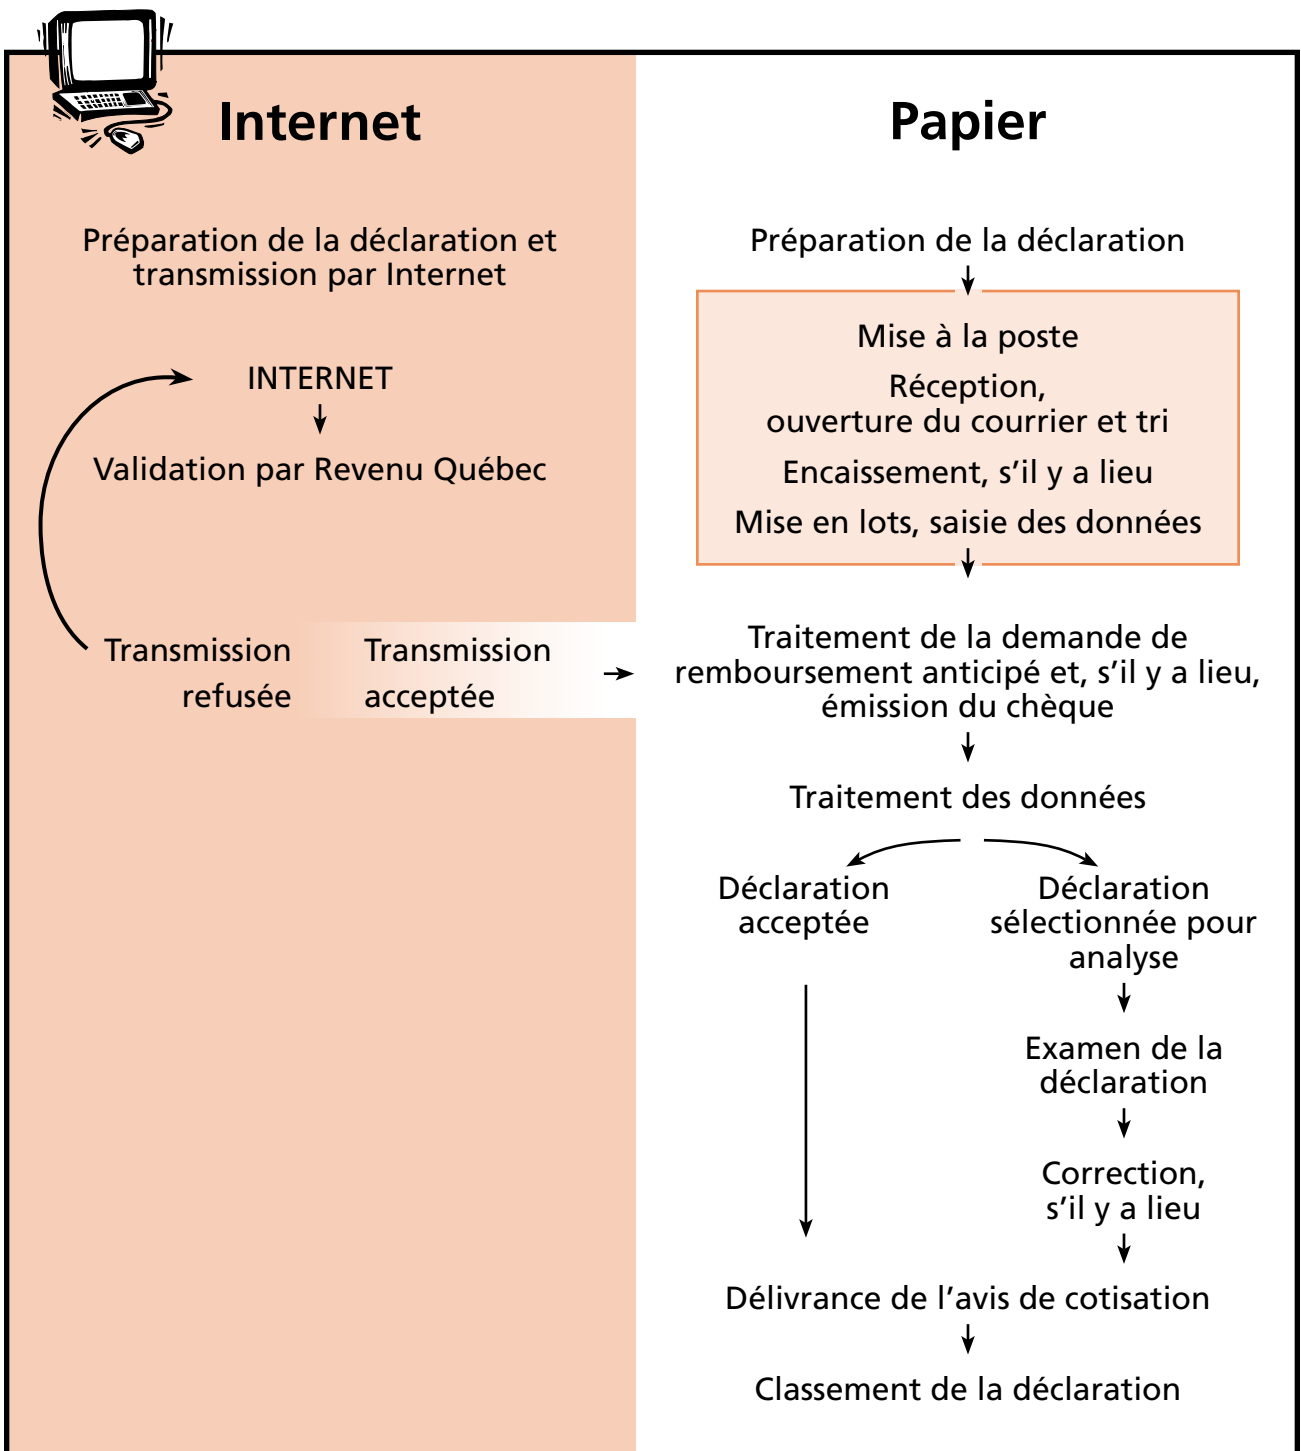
Internet

Préparation de la déclaration et transmission par Internet

INTERNET

Validation par Revenu Québec

Transmission refusée

Transmission acceptée

Papier

Préparation de la déclaration

Mise à la poste

Réception, ouverture du courrier et tri

Encaissement, s'il y a lieu

Mise en lots, saisie des données

Traitement de la demande de remboursement anticipé et, s'il y a lieu, émission du chèque

Traitement des données

Déclaration acceptée

Déclaration sélectionnée pour analyse

Examen de la déclaration

Correction, s'il y a lieu

Délivrance de l'avis de cotisation

Classement de la déclaration